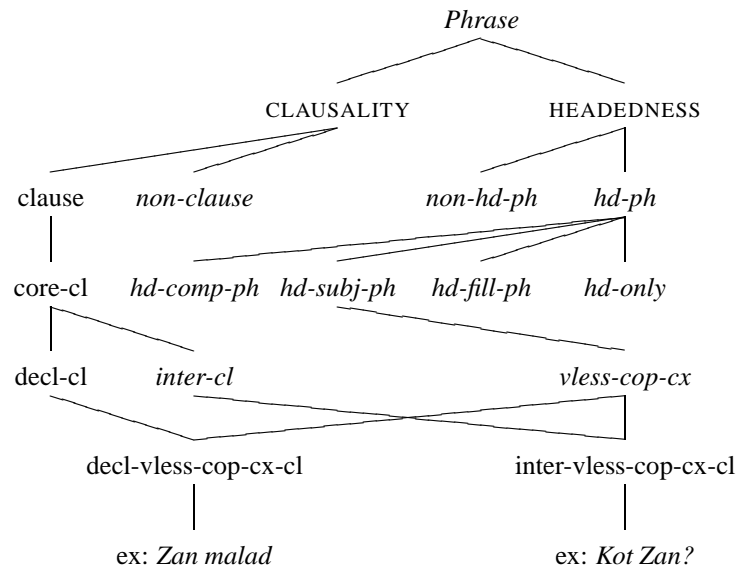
*Phrase*

CLAUSALITY HEADEDNESS

clause *non-clause* *non-hd-ph* *hd-ph*

core-cl *hd-comp-ph* *hd-subj-ph* *hd-fill-ph* *hd-only*

decl-cl *inter-cl* *vless-cop-cx*

decl-vless-cop-cx-cl inter-vless-cop-cx-cl

ex: *Zan malad* ex: *Kot Zan?*